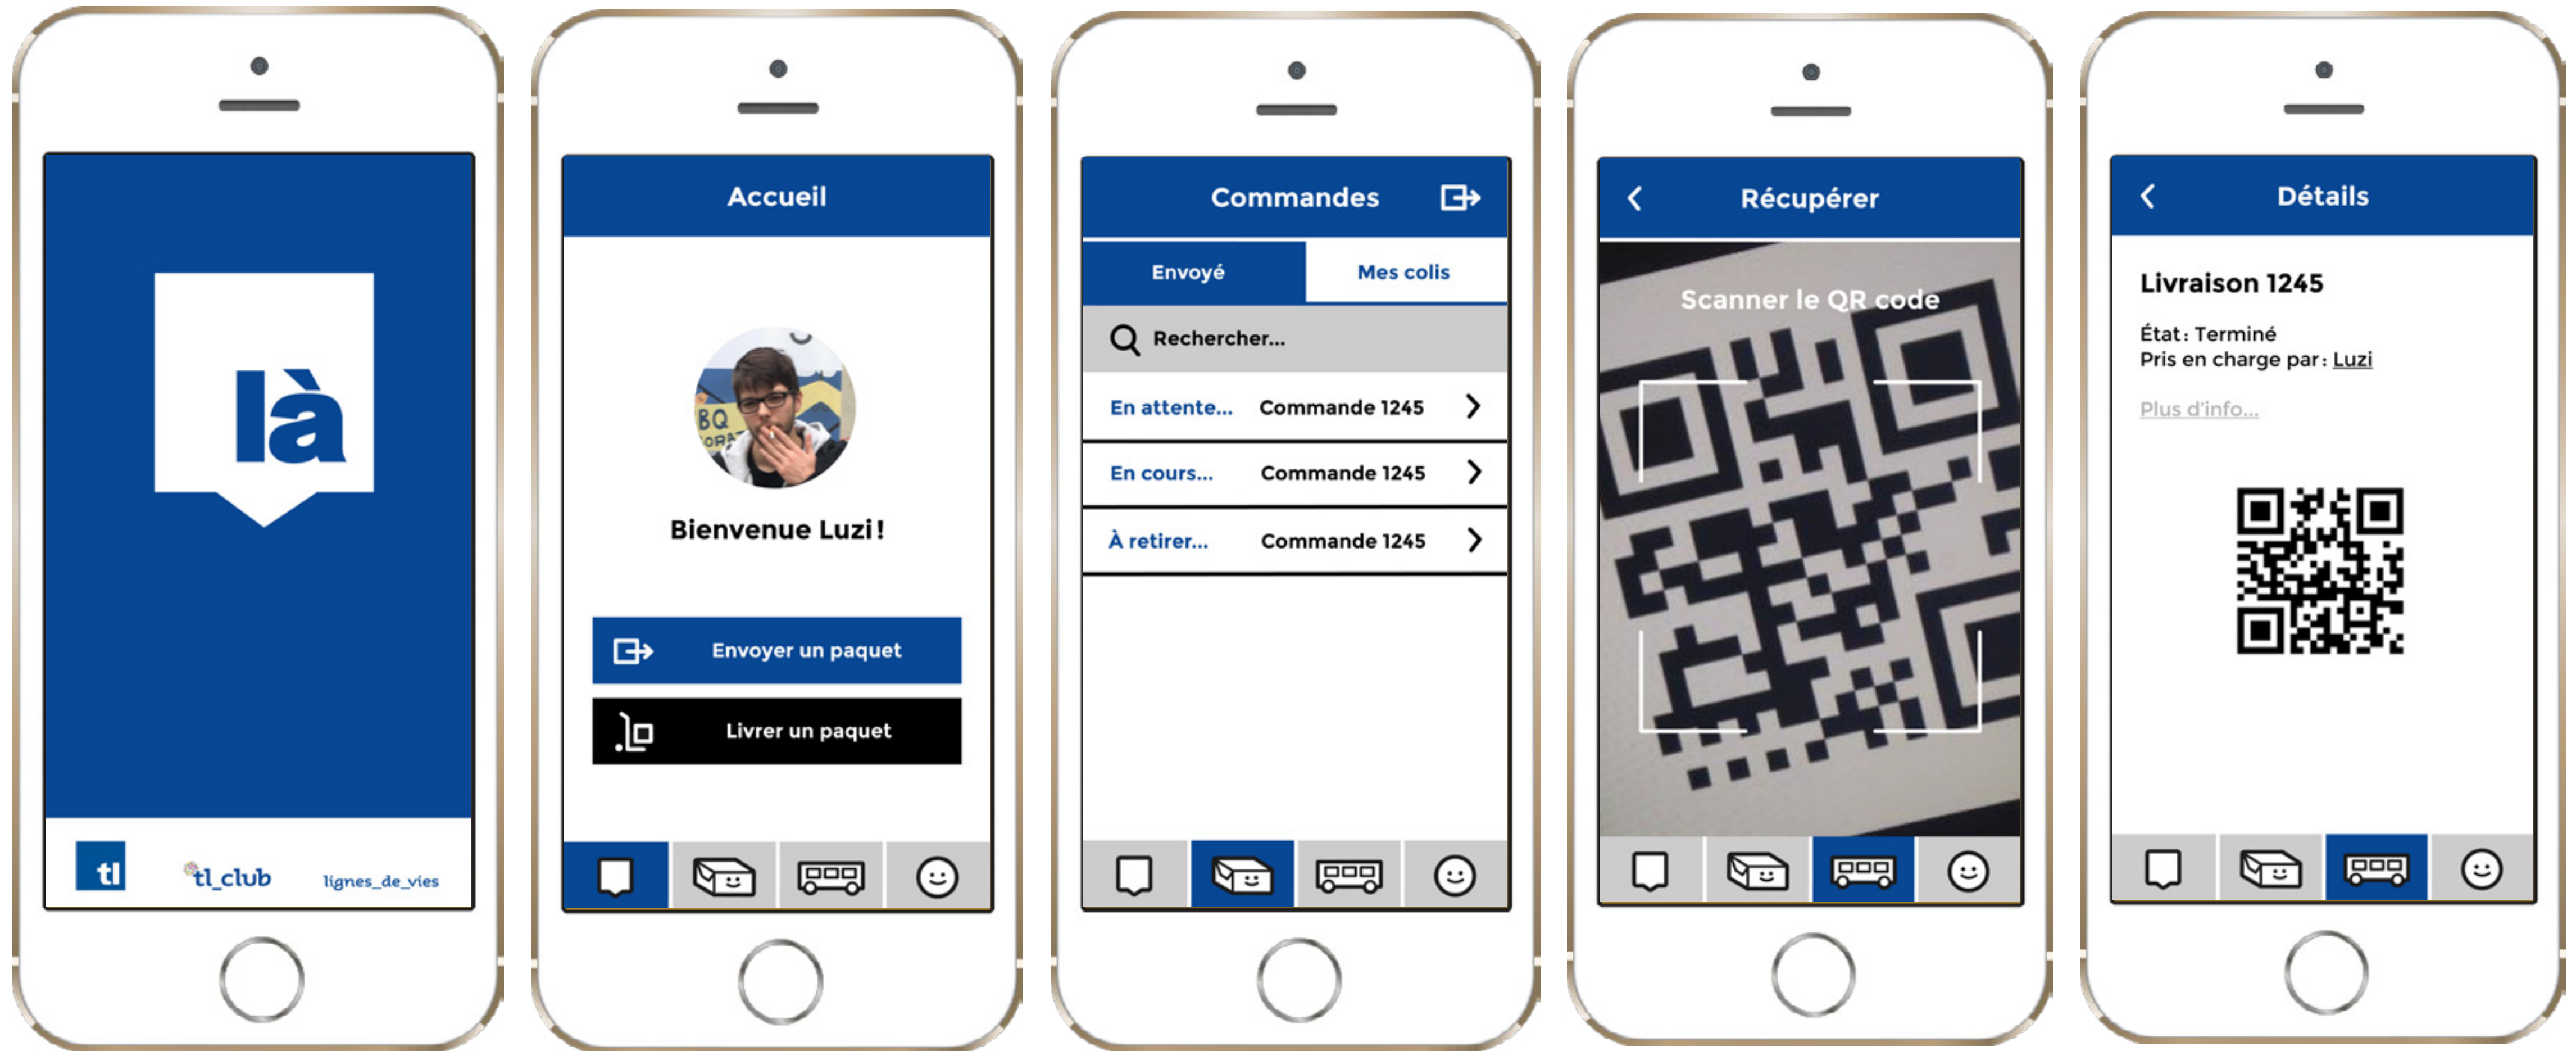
là

tl

tl_club

lignes_de_vies

Accueil

Bienvenue Luzi !

Envoyer un paquet

Livrer un paquet

Commandes

Envoyé

Mes colis

Rechercher...

En attente... Commande 1245

En cours... Commande 1245

À retirer... Commande 1245

Récupérer

Scanner le QR code

Détails

Livraison 1245

État : Terminé
Pris en charge par : Luzi

Plus d'info...